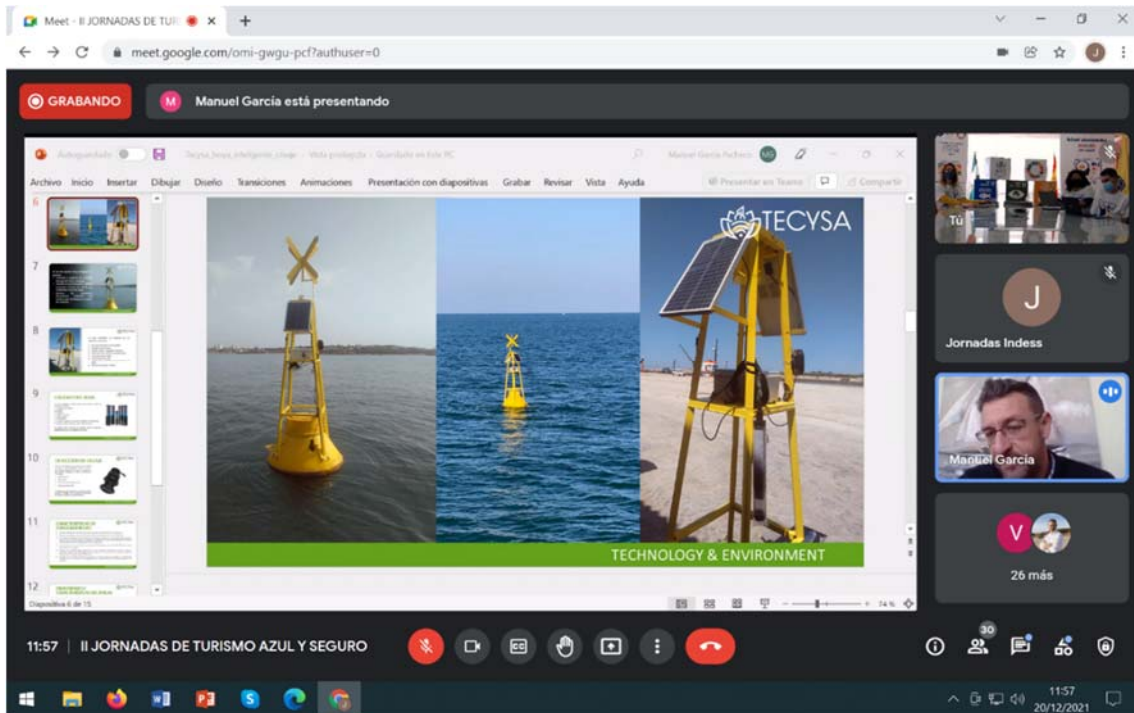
Meet - II JORNADAS DE TUR ×

meet.google.com/omi-gwgu-pcf?authuser=0

GRABANDO

M Manuel García está presentando

Autoguardado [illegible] Tecysa_boyas_inteligente_clase - Vista protegida - Guardado en este PC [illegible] Manuel García Pacheco MG

Archivo Inicio Insertar Dibujar Diseño Transiciones Animaciones Presentación con diapositivas Grabar Revisar Vista Ayuda Presentar en Teams Compartir

6
7
8
9
10
11
12

TECYSA

TECHNOLOGY & ENVIRONMENT

Diapositiva 6 de 15

74 %

Tú

J

Jornadas Indess

Manuel García

V

26 más

11:57 | II JORNADAS DE TURISMO AZUL Y SEGURO

30

11:57
20/12/2021